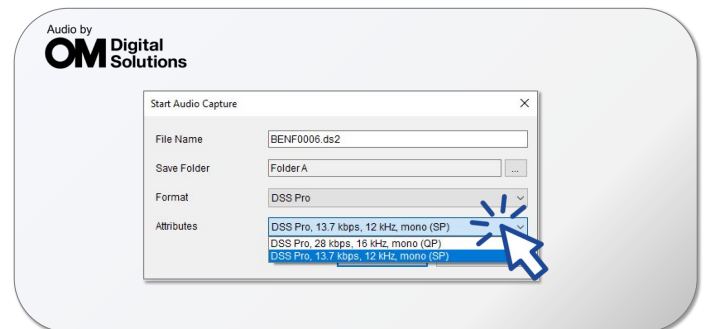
Audio by
OM Digital Solutions

Start Audio Capture

File Name BENF0006.ds2

Save Folder Folder A ...

Format DSS Pro

Attributes DSS Pro, 13.7 kbps, 12 kHz, mono (SP)

DSS Pro, 28 kbps, 16 kHz, mono (QP)
DSS Pro, 13.7 kbps, 12 kHz, mono (SP)